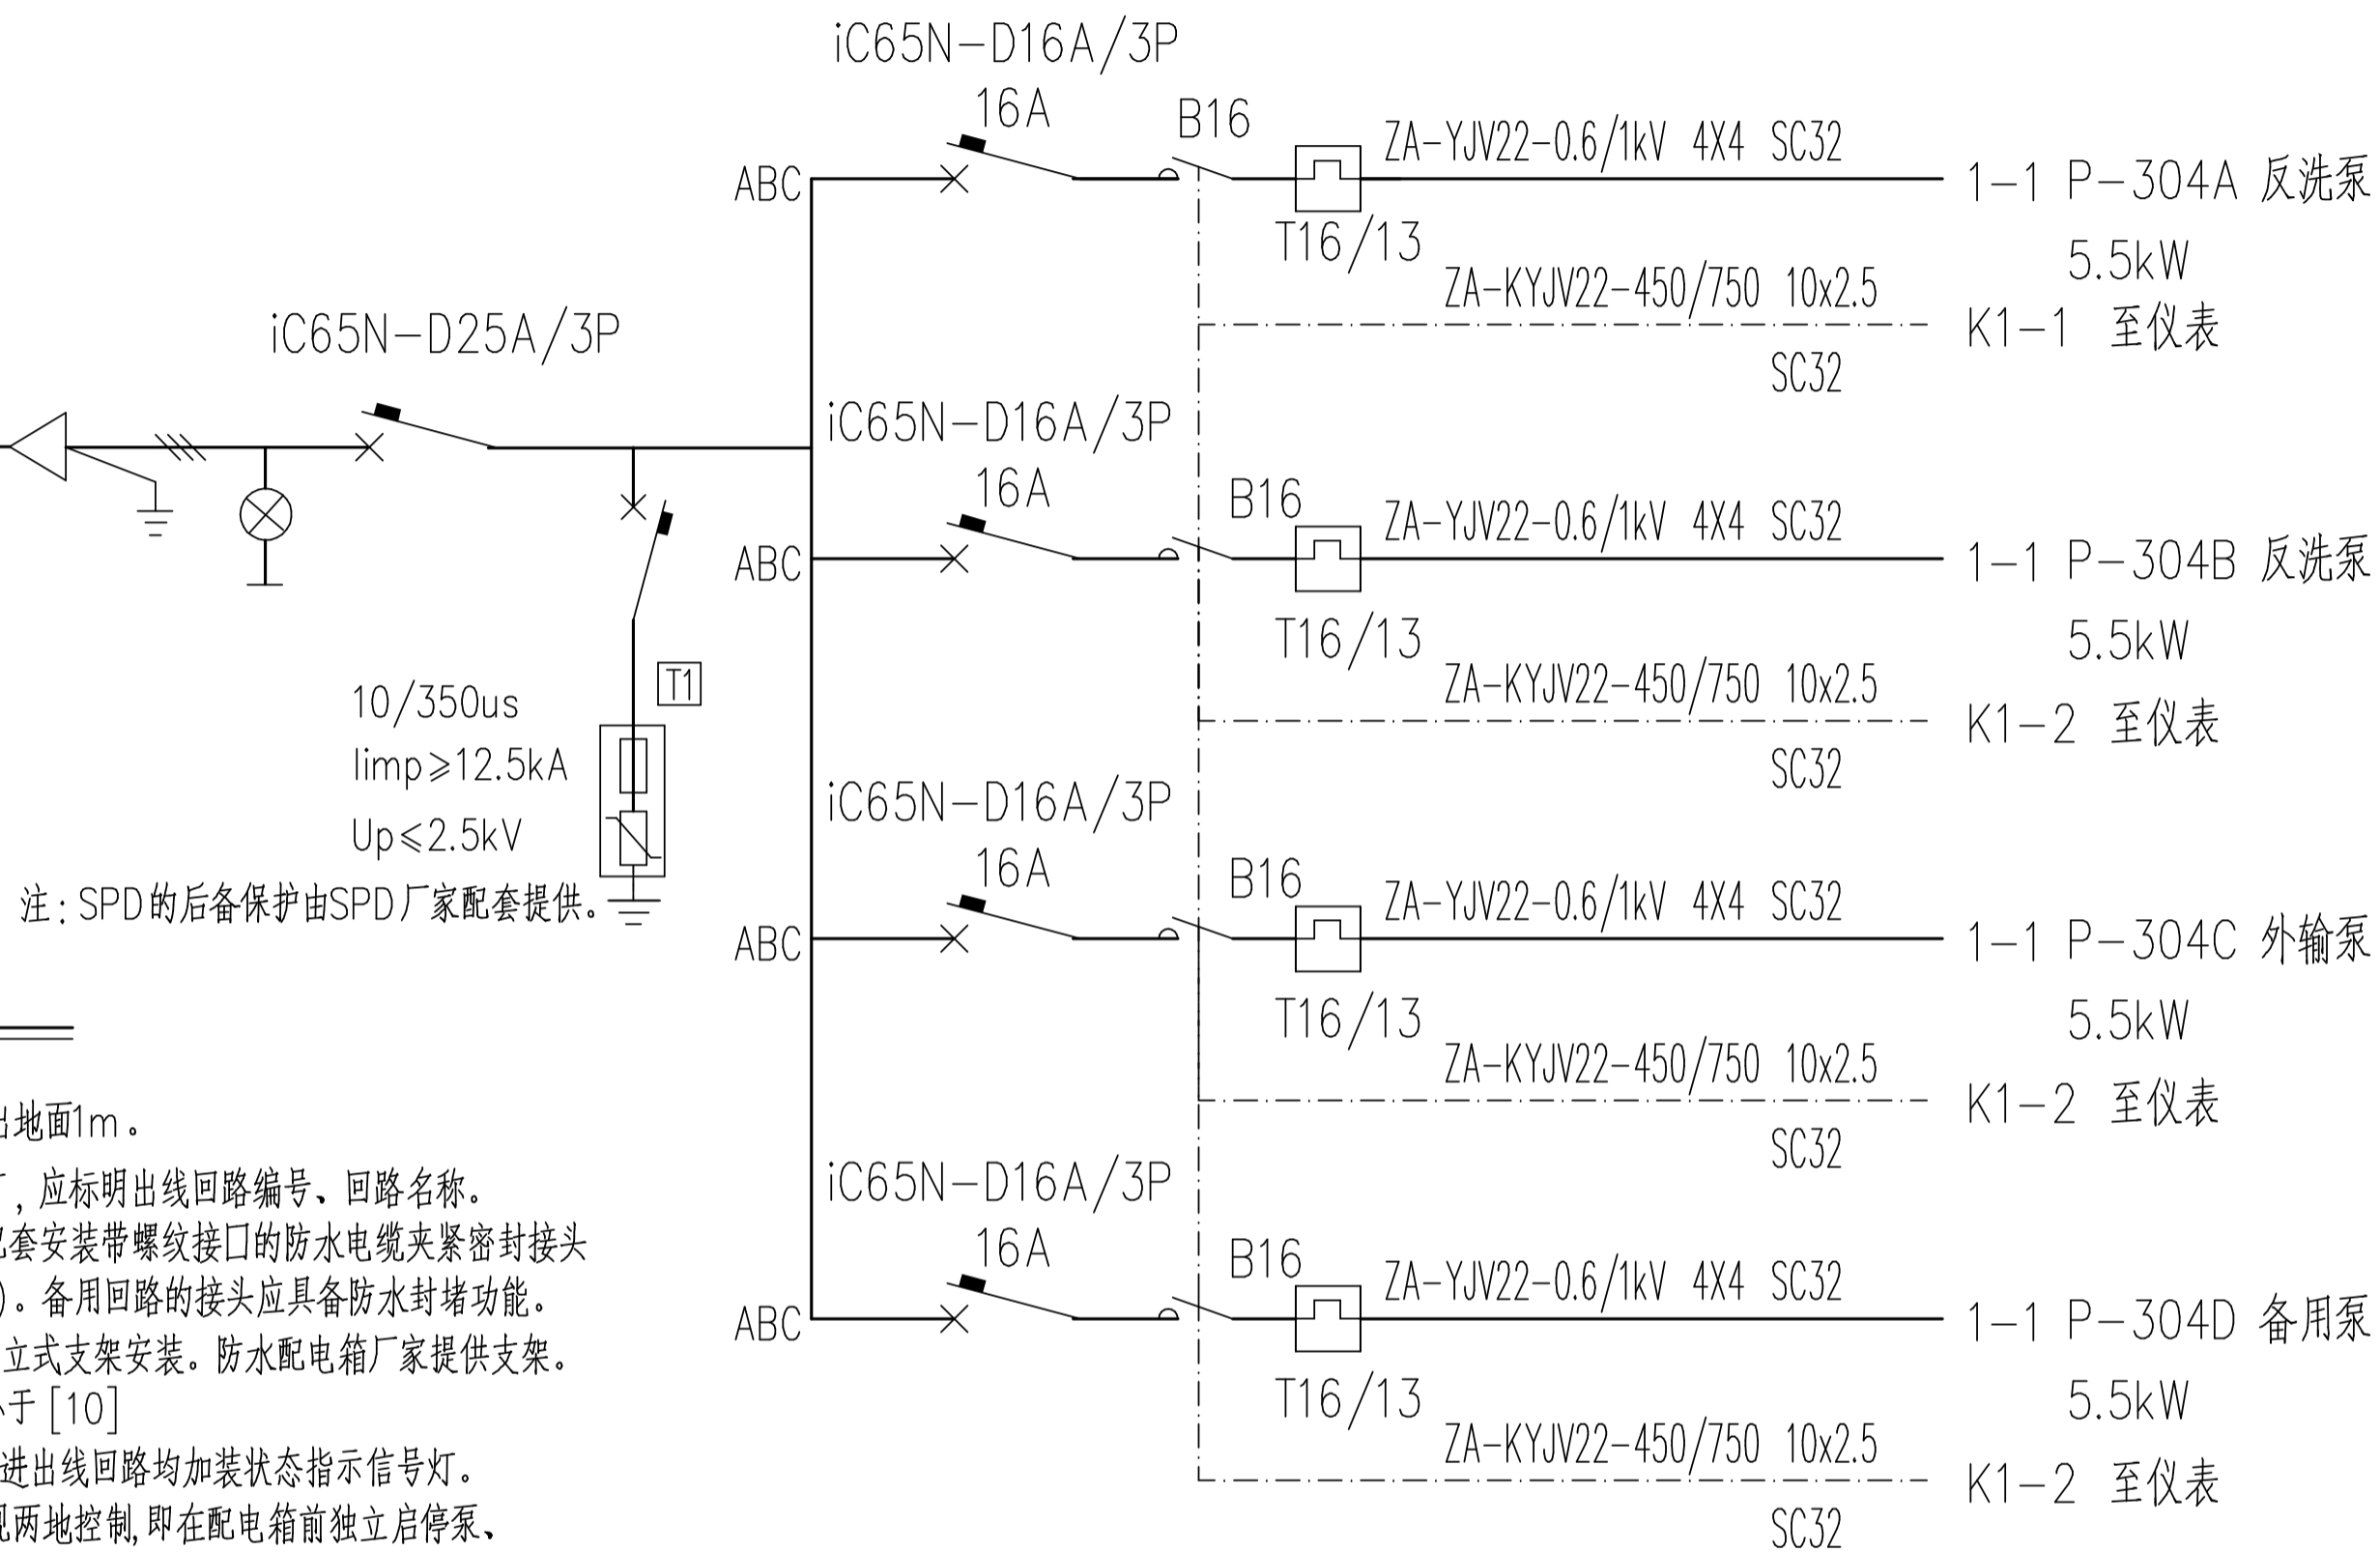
iC65N-D16A/3P
16A
B16
ZA-YJV22-0.6/1kV 4X4 SC32
ABC
1-1 P-304A 反洗泵
T16/13
5.5kW
ZA-KYJV22-450/750 10x2.5
K1-1 至仪表
SC32

iC65N-D25A/3P

iC65N-D16A/3P
16A
B16
ZA-YJV22-0.6/1kV 4X4 SC32
ABC
1-1 P-304B 反洗泵
T16/13
5.5kW
ZA-KYJV22-450/750 10x2.5
K1-2 至仪表
SC32

T1
10/350us
Iimp≥12.5kA
Up≤2.5kV
注:SPD的后备保护由SPD厂家配套提供。

iC65N-D16A/3P
16A
B16
ZA-YJV22-0.6/1kV 4X4 SC32
ABC
1-1 P-304C 外输泵
T16/13
5.5kW
ZA-KYJV22-450/750 10x2.5
K1-2 至仪表
SC32

iC65N-D16A/3P
16A
B16
ZA-YJV22-0.6/1kV 4X4 SC32
ABC
1-1 P-304D 备用泵
T16/13
5.5kW
ZA-KYJV22-450/750 10x2.5
K1-2 至仪表
SC32

出地面1m。
,应标明出线回路编号、回路名称。
配套安装带螺纹接口的防水电缆夹紧密封接头
)。备用回路的接头应具备防水封堵功能。
立式支架安装。防水配电箱厂家提供支架。
于[10]
进出线回路均加装状态指示信号灯。
现两地控制,即在配电箱前独立启停泵、